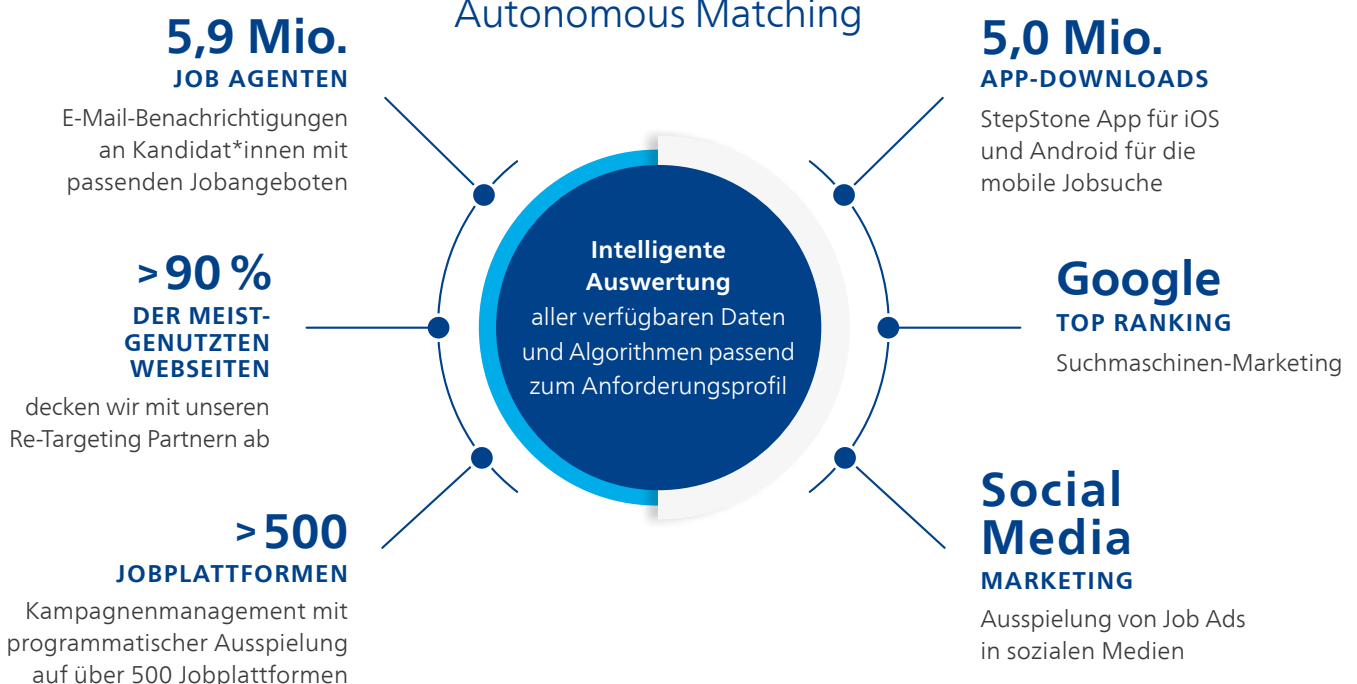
Autonomous Matching

5,9 Mio.
JOB AGENTEN
E-Mail-Benachrichtigungen an Kandidat*innen mit passenden Jobangeboten

5,0 Mio.
APP-DOWNLOADS
StepStone App für iOS und Android für die mobile Jobsuche

>90 %
DER MEIST-GENUTZTEN WEBSEITEN
decken wir mit unseren Re-Targeting Partnern ab

Intelligente Auswertung
aller verfügbaren Daten und Algorithmen passend zum Anforderungsprofil

Google
TOP RANKING
Suchmaschinen-Marketing

>500
JOBPLATTFORMEN
Kampagnenmanagement mit programmatischer Ausspielung auf über 500 Jobplattformen

Social Media
MARKETING
Ausspielung von Job Ads in sozialen Medien